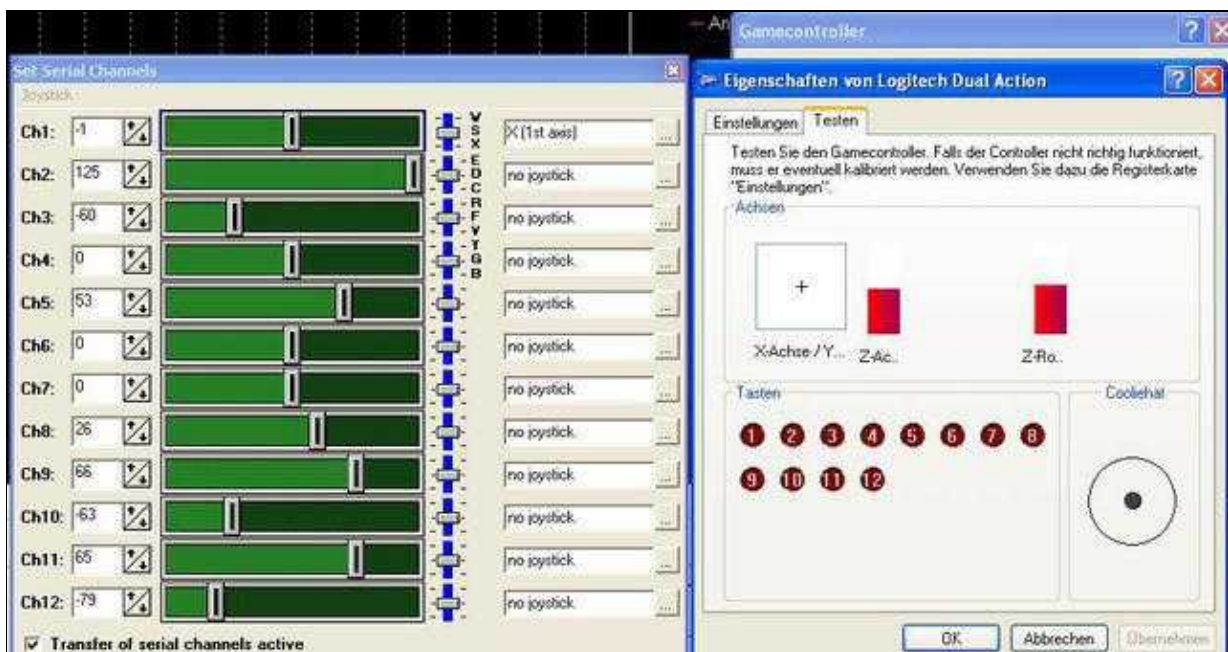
An
Gamecontroller
?
Set Serial Channels
Joystick
Ch1: -1
Ch2: 125
Ch3: -60
Ch4: 0
Ch5: 53
Ch6: 0
Ch7: 0
Ch8: 26
Ch9: 66
Ch10: -63
Ch11: 65
Ch12: -79
V S X E D C R F V T G B
X (1st axis)
no joystick
no joystick
no joystick
no joystick
no joystick
no joystick
no joystick
no joystick
no joystick
no joystick
no joystick
...
Transfer of serial channels active

Eigenschaften von Logitech Dual Action
Einstellungen Testen
Testen Sie den Gamecontroller. Falls der Controller nicht richtig funktioniert, muss er eventuell kalibriert werden. Verwenden Sie dazu die Registerkarte "Einstellungen".
Achsen
+
X-Achse / Y... Z-Ac.. Z-Ro..
Tasten
1 2 3 4 5 6 7 8
9 10 11 12
Cooliehat
OK Abbrechen Übernehmen